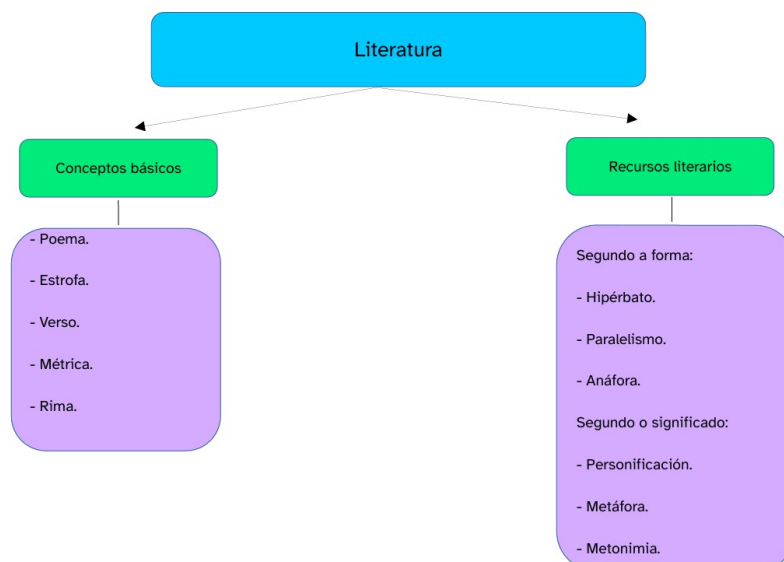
Literatura

Conceptos básicos

- Poema.

- Estrofa.

- Verso.

- Métrica.

- Rima.

Recursos literarios

Segundo a forma:

- Hipérbato.

- Paralelismo.

- Anáfora.

Segundo o significado:

- Personificación.

- Metáfora.

- Metonimia.